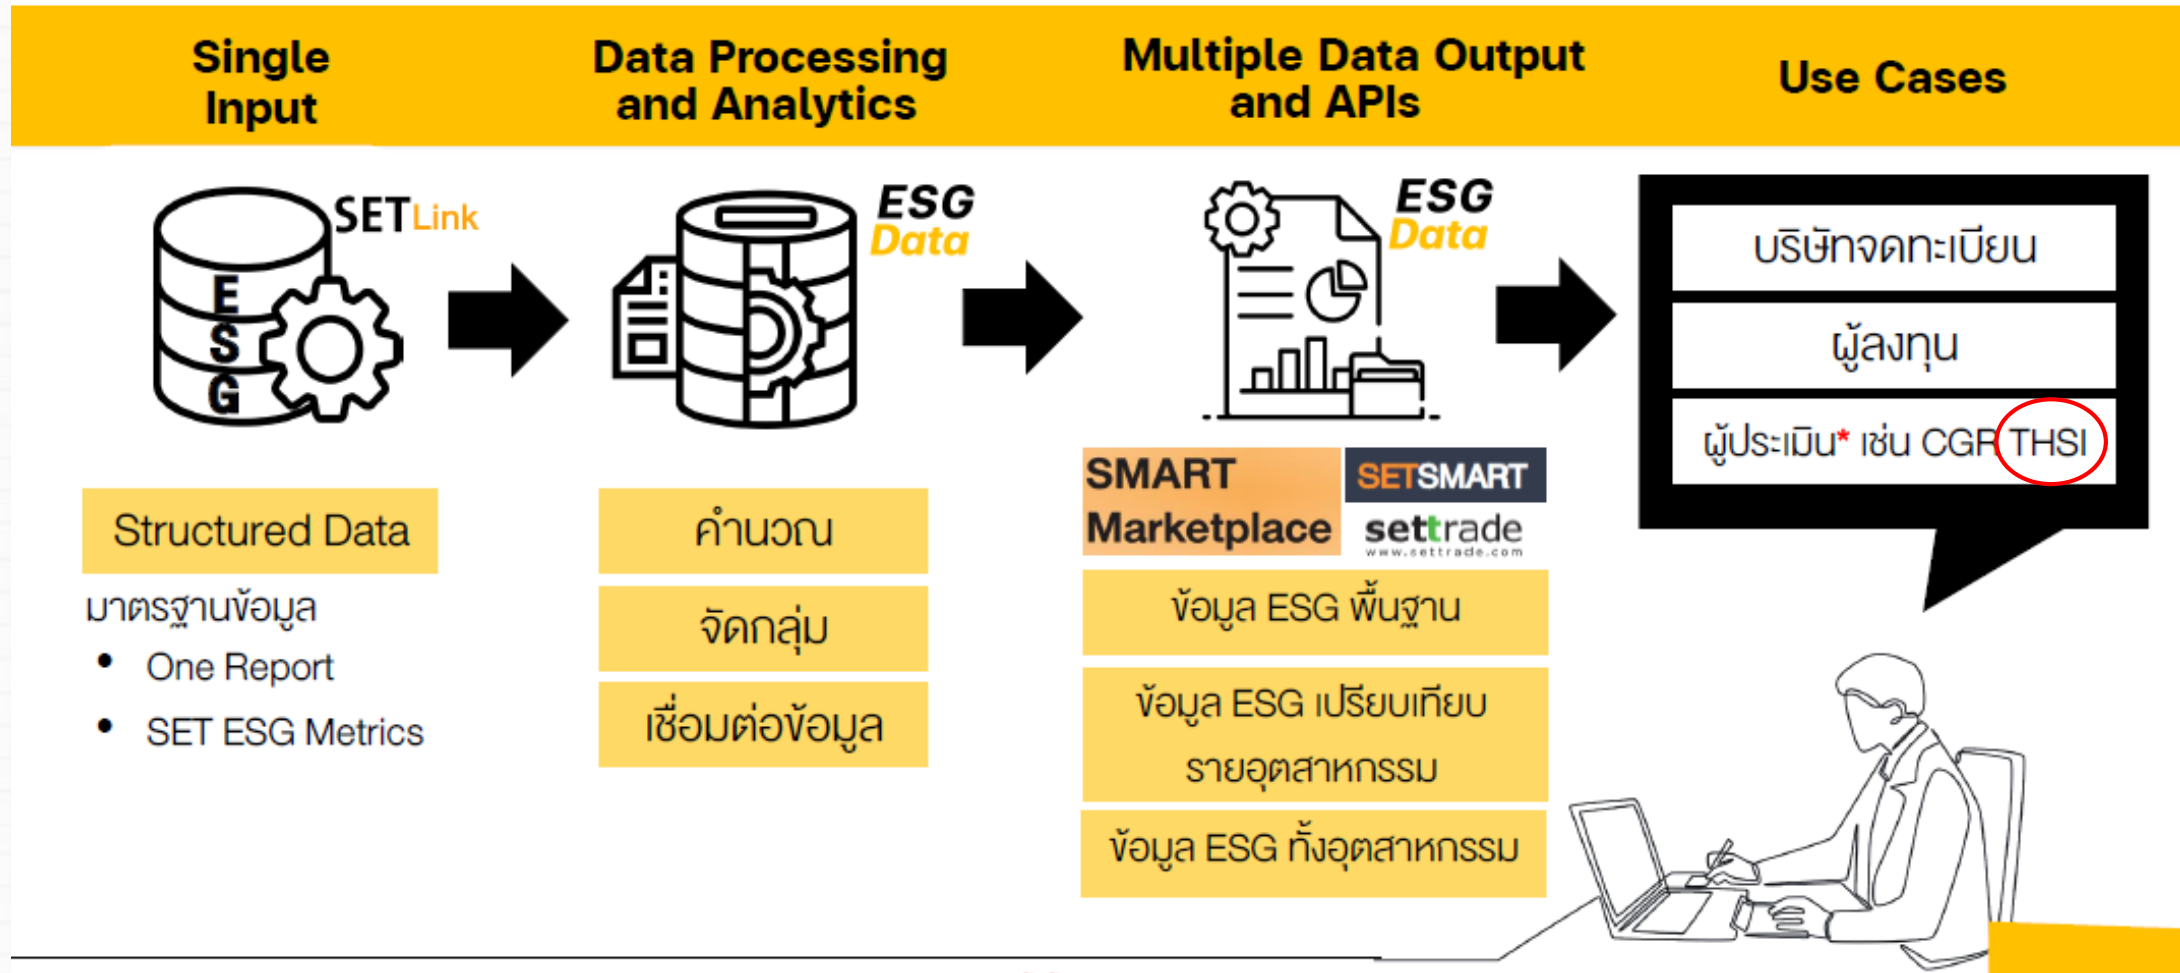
Single Input

Data Processing and Analytics

Multiple Data Output and APIs

Use Cases

SET Link

E
S
G

ESG Data

ESG Data

บริษัทจดทะเบียน

ผู้ลงทุน

ผู้ประเมิน* เช่น CGR THSI

SMART Marketplace

SETSMART

settrade
www.settrade.com

Structured Data

มาตรฐานข้อมูล
• One Report
• SET ESG Metrics

คำนวณ

จัดกลุ่ม

เชื่อมต่อข้อมูล

ข้อมูล ESG พื้นฐาน

ข้อมูล ESG เปรียบเทียบรายอุตสาหกรรม

ข้อมูล ESG ทั้งอุตสาหกรรม